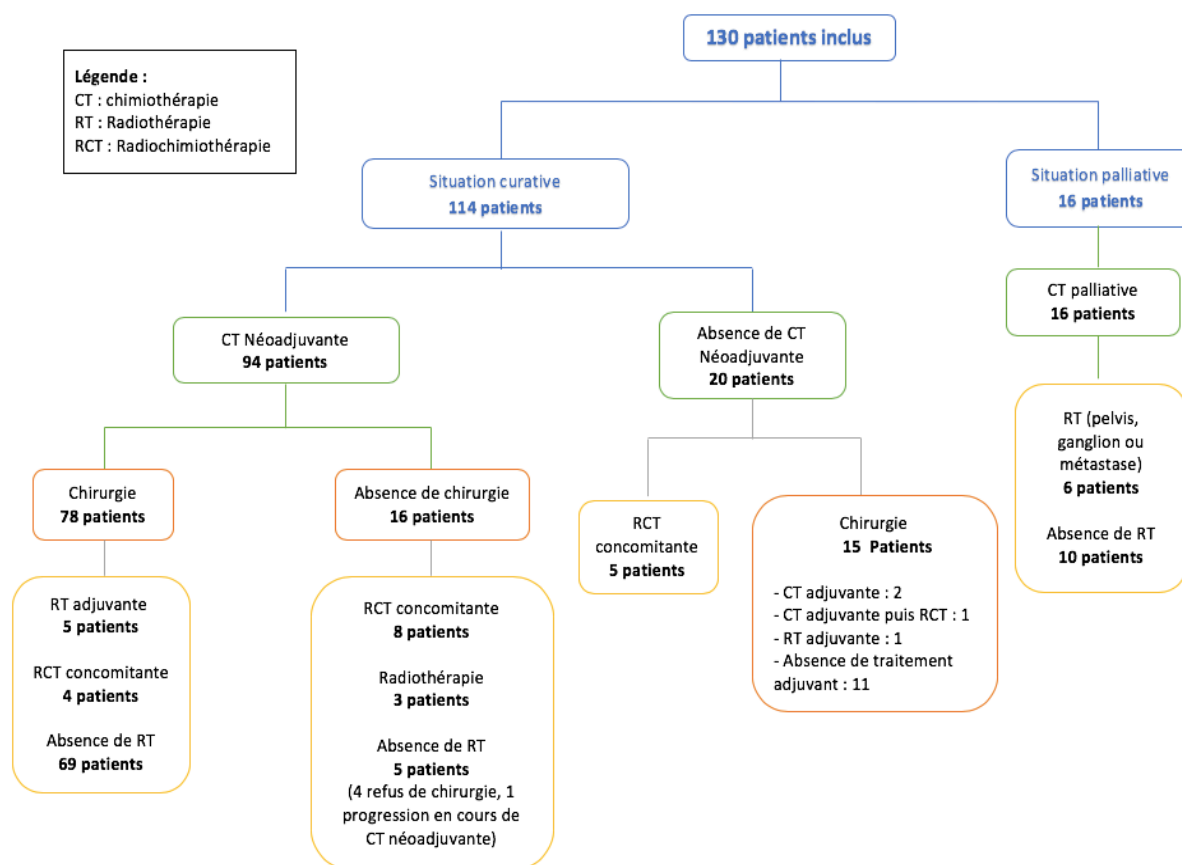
Légende :
CT : chimiothérapie
RT : Radiothérapie
RCT : Radiochimiothérapie

130 patients inclus

Situation curative
114 patients

Situation palliative
16 patients

CT Néoadjuvante
94 patients

Absence de CT Néoadjuvante
20 patients

CT palliative
16 patients

RT (pelvis, ganglion ou métastase)
6 patients

Absence de RT
10 patients

Chirurgie
78 patients

Absence de chirurgie
16 patients

RCT concomitante
5 patients

Chirurgie
15 Patients

- CT adjuvante : 2
- CT adjuvante puis RCT : 1
- RT adjuvante : 1
- Absence de traitement adjuvant : 11

RT adjuvante
5 patients

RCT concomitante
4 patients

Absence de RT
69 patients

RCT concomitante
8 patients

Radiothérapie
3 patients

Absence de RT
5 patients
(4 refus de chirurgie, 1 progression en cours de CT néoadjuvante)